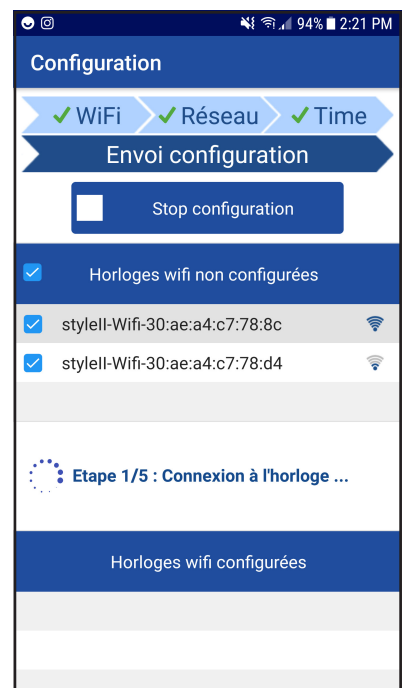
94% 2:21 PM

Configuration

✓ WiFi ✓ Réseau ✓ Time

Envoi configuration

Stop configuration

Horloges wifi non configurées

styleII-Wifi-30:ae:a4:c7:78:8c

styleII-Wifi-30:ae:a4:c7:78:d4

Etape 1/5 : Connexion à l'horloge ...

Horloges wifi configurées